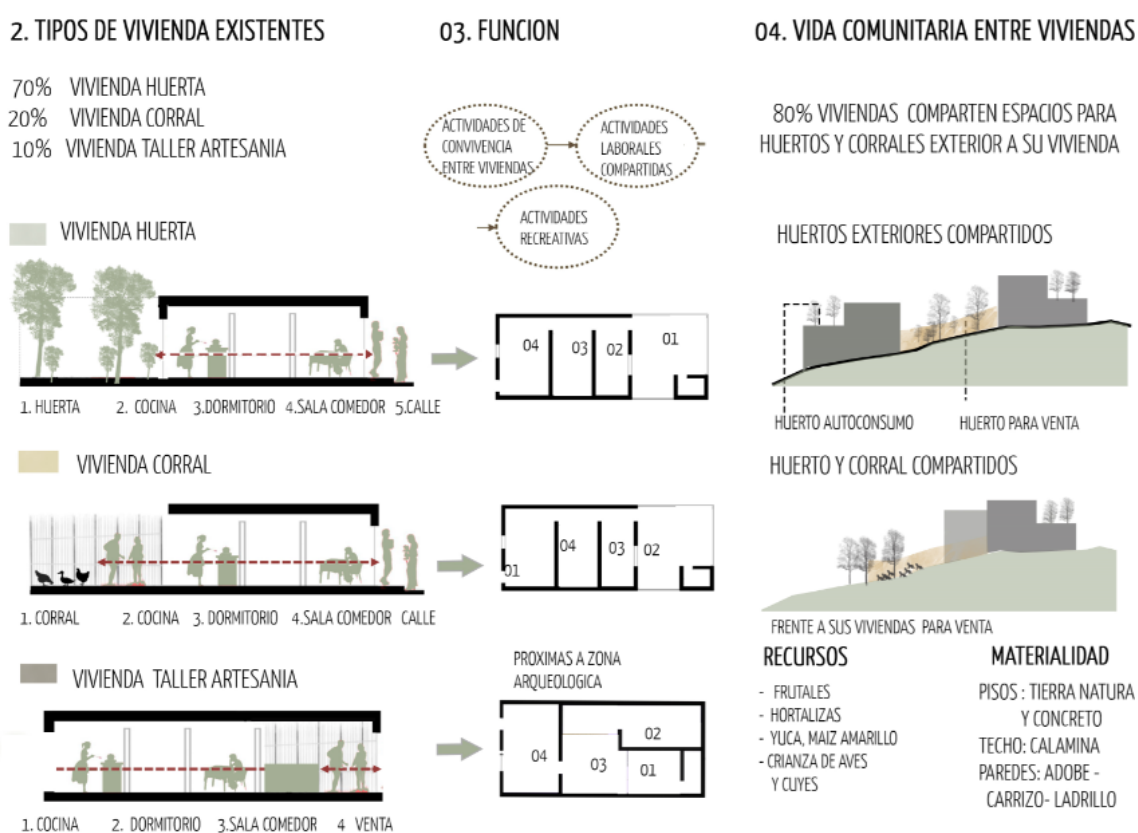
2. TIPOS DE VIVIENDA EXISTENTES

70% VIVIENDA HUERTA
20% VIVIENDA CORRAL
10% VIVIENDA TALLER ARTESANIA

VIVIENDA HUERTA

1. HUERTA 2. COCINA 3.DORMITORIO 4.SALA COMEDOR 5.CALLE

VIVIENDA CORRAL

1. CORRAL 2. COCINA 3. DORMITORIO 4.SALA COMEDOR CALLE

VIVIENDA TALLER ARTESANIA

1. COCINA 2. DORMITORIO 3.SALA COMEDOR 4 VENTA

03. FUNCION

ACTIVIDADES DE CONVIVENCIA ENTRE VIVIENDAS

ACTIVIDADES LABORALES COMPARTIDAS

ACTIVIDADES RECREATIVAS

04 03 02 01

04 03 02 01

PROXIMAS A ZONA ARQUEOLOGICA

04 03 02 01

04. VIDA COMUNITARIA ENTRE VIVIENDAS

80% VIVIENDAS COMPARTEN ESPACIOS PARA HUERTOS Y CORRALES EXTERIOR A SU VIVIENDA

HUERTOS EXTERIORES COMPARTIDOS

HUERTO AUTOCONSUMO HUERTO PARA VENTA

HUERTO Y CORRAL COMPARTIDOS

FRENTE A SUS VIVIENDAS PARA VENTA

RECURSOS

- FRUTALES
- HORTALIZAS
- YUCA, MAIZ AMARILLO
- CRIANZA DE AVES Y CUYES

MATERIALIDAD

PISOS : TIERRA NATURA Y CONCRETO
TECHO: CALAMINA
PAREDES: ADOBE - CARRIZO- LADRILLO